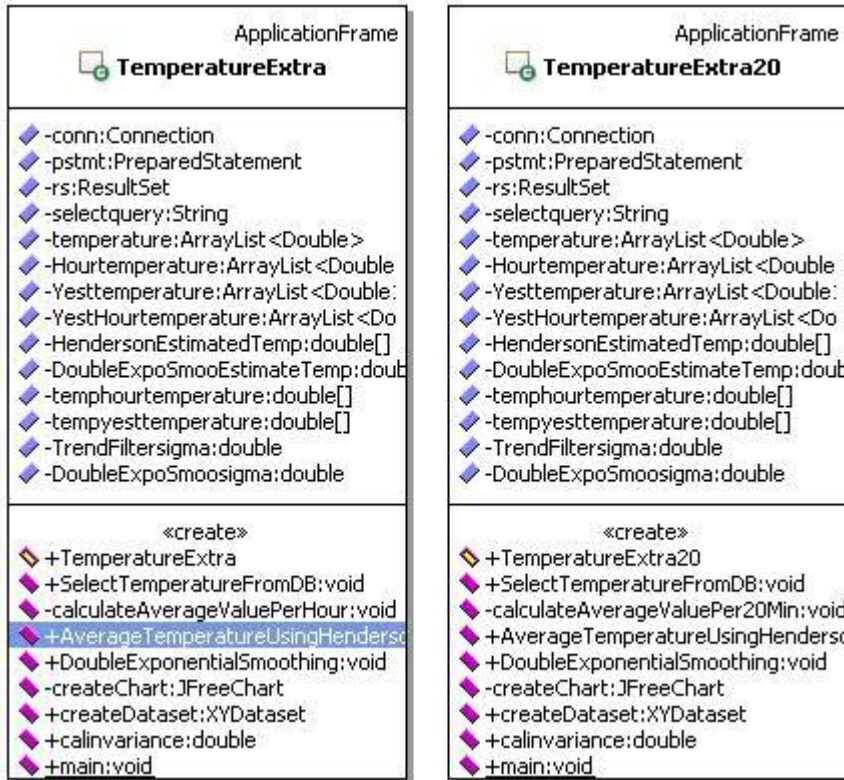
ApplicationFrame
TemperatureExtra

-conn:Connection
-pstmt:PreparedStatement
-rs:ResultSet
-selectquery:String
-temperature:ArrayList<Double>
-Hourtemperature:ArrayList<Double
-Yesttemperature:ArrayList<Double:
-YestHourtemperature:ArrayList<Do
-HendersonEstimatedTemp:double[]
-DoubleExpoSmooEstimateTemp:doub
-temphourtemperature:double[]
-tempyesttemperature:double[]
-TrendFiltersigma:double
-DoubleExpoSmoosigma:double

«create»
+TemperatureExtra
+SelectTemperatureFromDB:void
-calculateAverageValuePerHour:void
+AverageTemperatureUsingHenderso
+DoubleExponentialSmoothing:void
-createChart:JFreeChart
+createDataset:XYDataset
+calinvariance:double
+main:void

ApplicationFrame
TemperatureExtra20

-conn:Connection
-pstmt:PreparedStatement
-rs:ResultSet
-selectquery:String
-temperature:ArrayList<Double>
-Hourtemperature:ArrayList<Double
-Yesttemperature:ArrayList<Double:
-YestHourtemperature:ArrayList<Do
-HendersonEstimatedTemp:double[]
-DoubleExpoSmooEstimateTemp:doub
-temphourtemperature:double[]
-tempyesttemperature:double[]
-TrendFiltersigma:double
-DoubleExpoSmoosigma:double

«create»
+TemperatureExtra20
+SelectTemperatureFromDB:void
-calculateAverageValuePer20Min:void
+AverageTemperatureUsingHenderso
+DoubleExponentialSmoothing:void
-createChart:JFreeChart
+createDataset:XYDataset
+calinvariance:double
+main:void